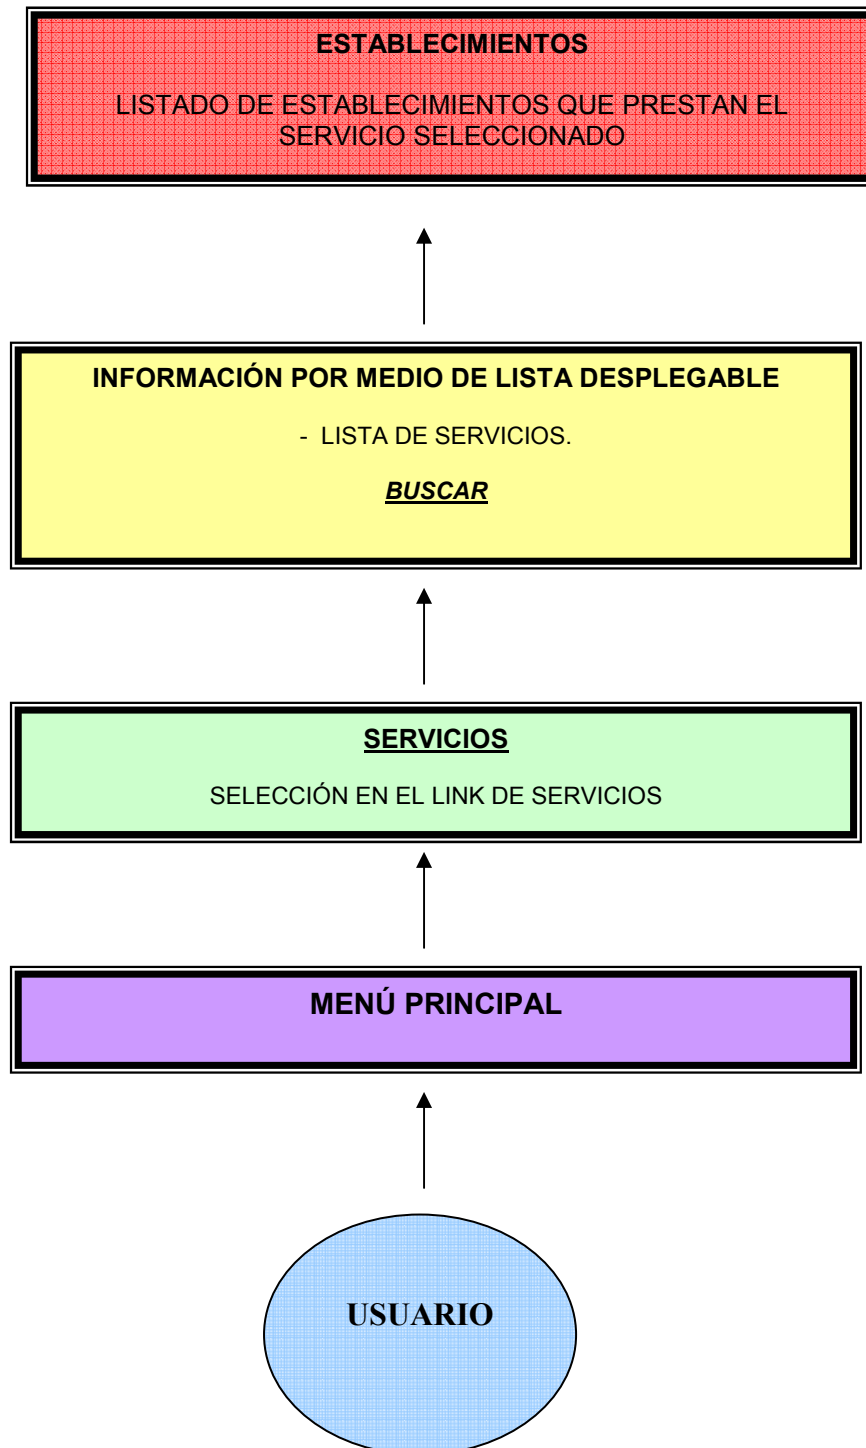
ESTABLECIMIENTOS

LISTADO DE ESTABLECIMIENTOS QUE PRESTAN EL SERVICIO SELECCIONADO

INFORMACIÓN POR MEDIO DE LISTA DESPLEGABLE

- LISTA DE SERVICIOS.

BUSCAR

SERVICIOS

SELECCIÓN EN EL LINK DE SERVICIOS

MENÚ PRINCIPAL

USUARIO